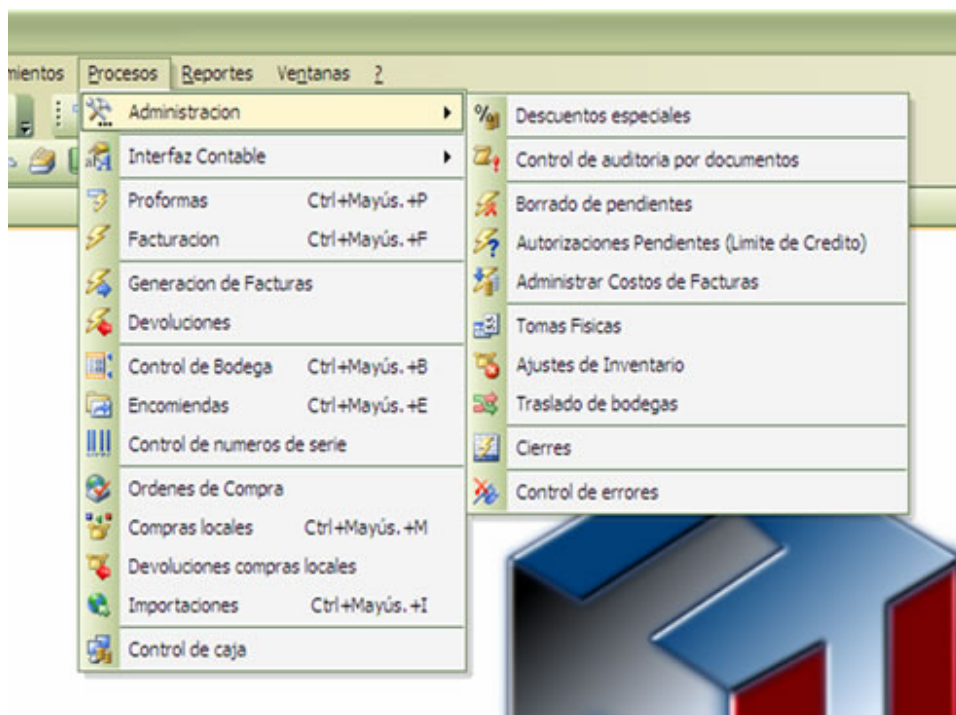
mientos Procesos Reportes Ventanas ?

Administracion
Interfaz Contable
Proformas Ctrl+Mayús.+P
Facturacion Ctrl+Mayús.+F
Generacion de Facturas
Devoluciones
Control de Bodega Ctrl+Mayús.+B
Encomiendas Ctrl+Mayús.+E
Control de numeros de serie
Ordenes de Compra
Compras locales Ctrl+Mayús.+M
Devoluciones compras locales
Importaciones Ctrl+Mayús.+I
Control de caja

Descuentos especiales
Control de auditoria por documentos
Borrado de pendientes
Autorizaciones Pendientes (Limite de Credito)
Administrar Costos de Facturas
Tomas Fisicas
Ajustes de Inventario
Traslado de bodegas
Cierres
Control de errores